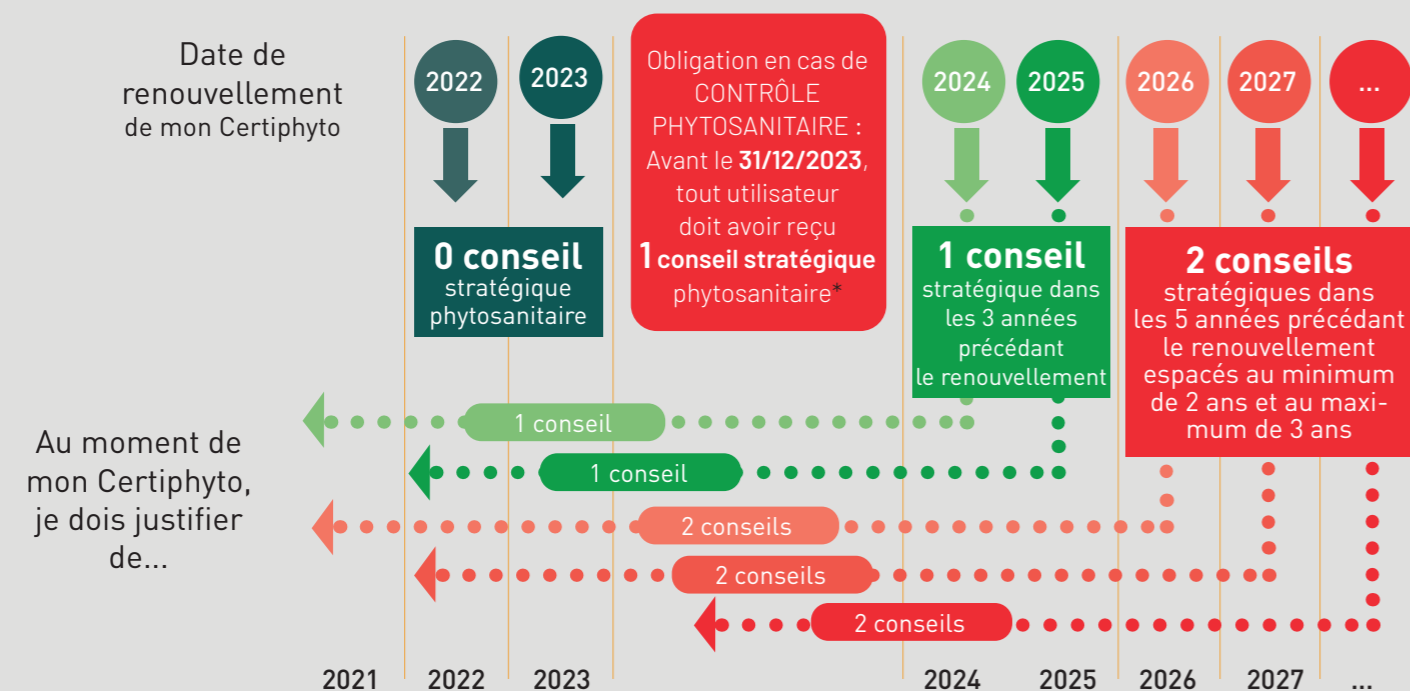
Date de renouvellement de mon Certiphyto

2022

2023

Obligation en cas de CONTRÔLE PHYTOSANITAIRE : Avant le **31/12/2023**, tout utilisateur doit avoir reçu **1 conseil stratégique** phytosanitaire*

2024

2025

2026

2027

...

**0 conseil** stratégique phytosanitaire

**1 conseil** stratégique dans les 3 années précédant le renouvellement

**2 conseils** stratégiques dans les 5 années précédant le renouvellement espacés au minimum de 2 ans et au maximum de 3 ans

Au moment de mon Certiphyto, je dois justifier de...

1 conseil

1 conseil

2 conseils

2 conseils

2 conseils

2021

2022

2023

2024

2025

2026

2027

...